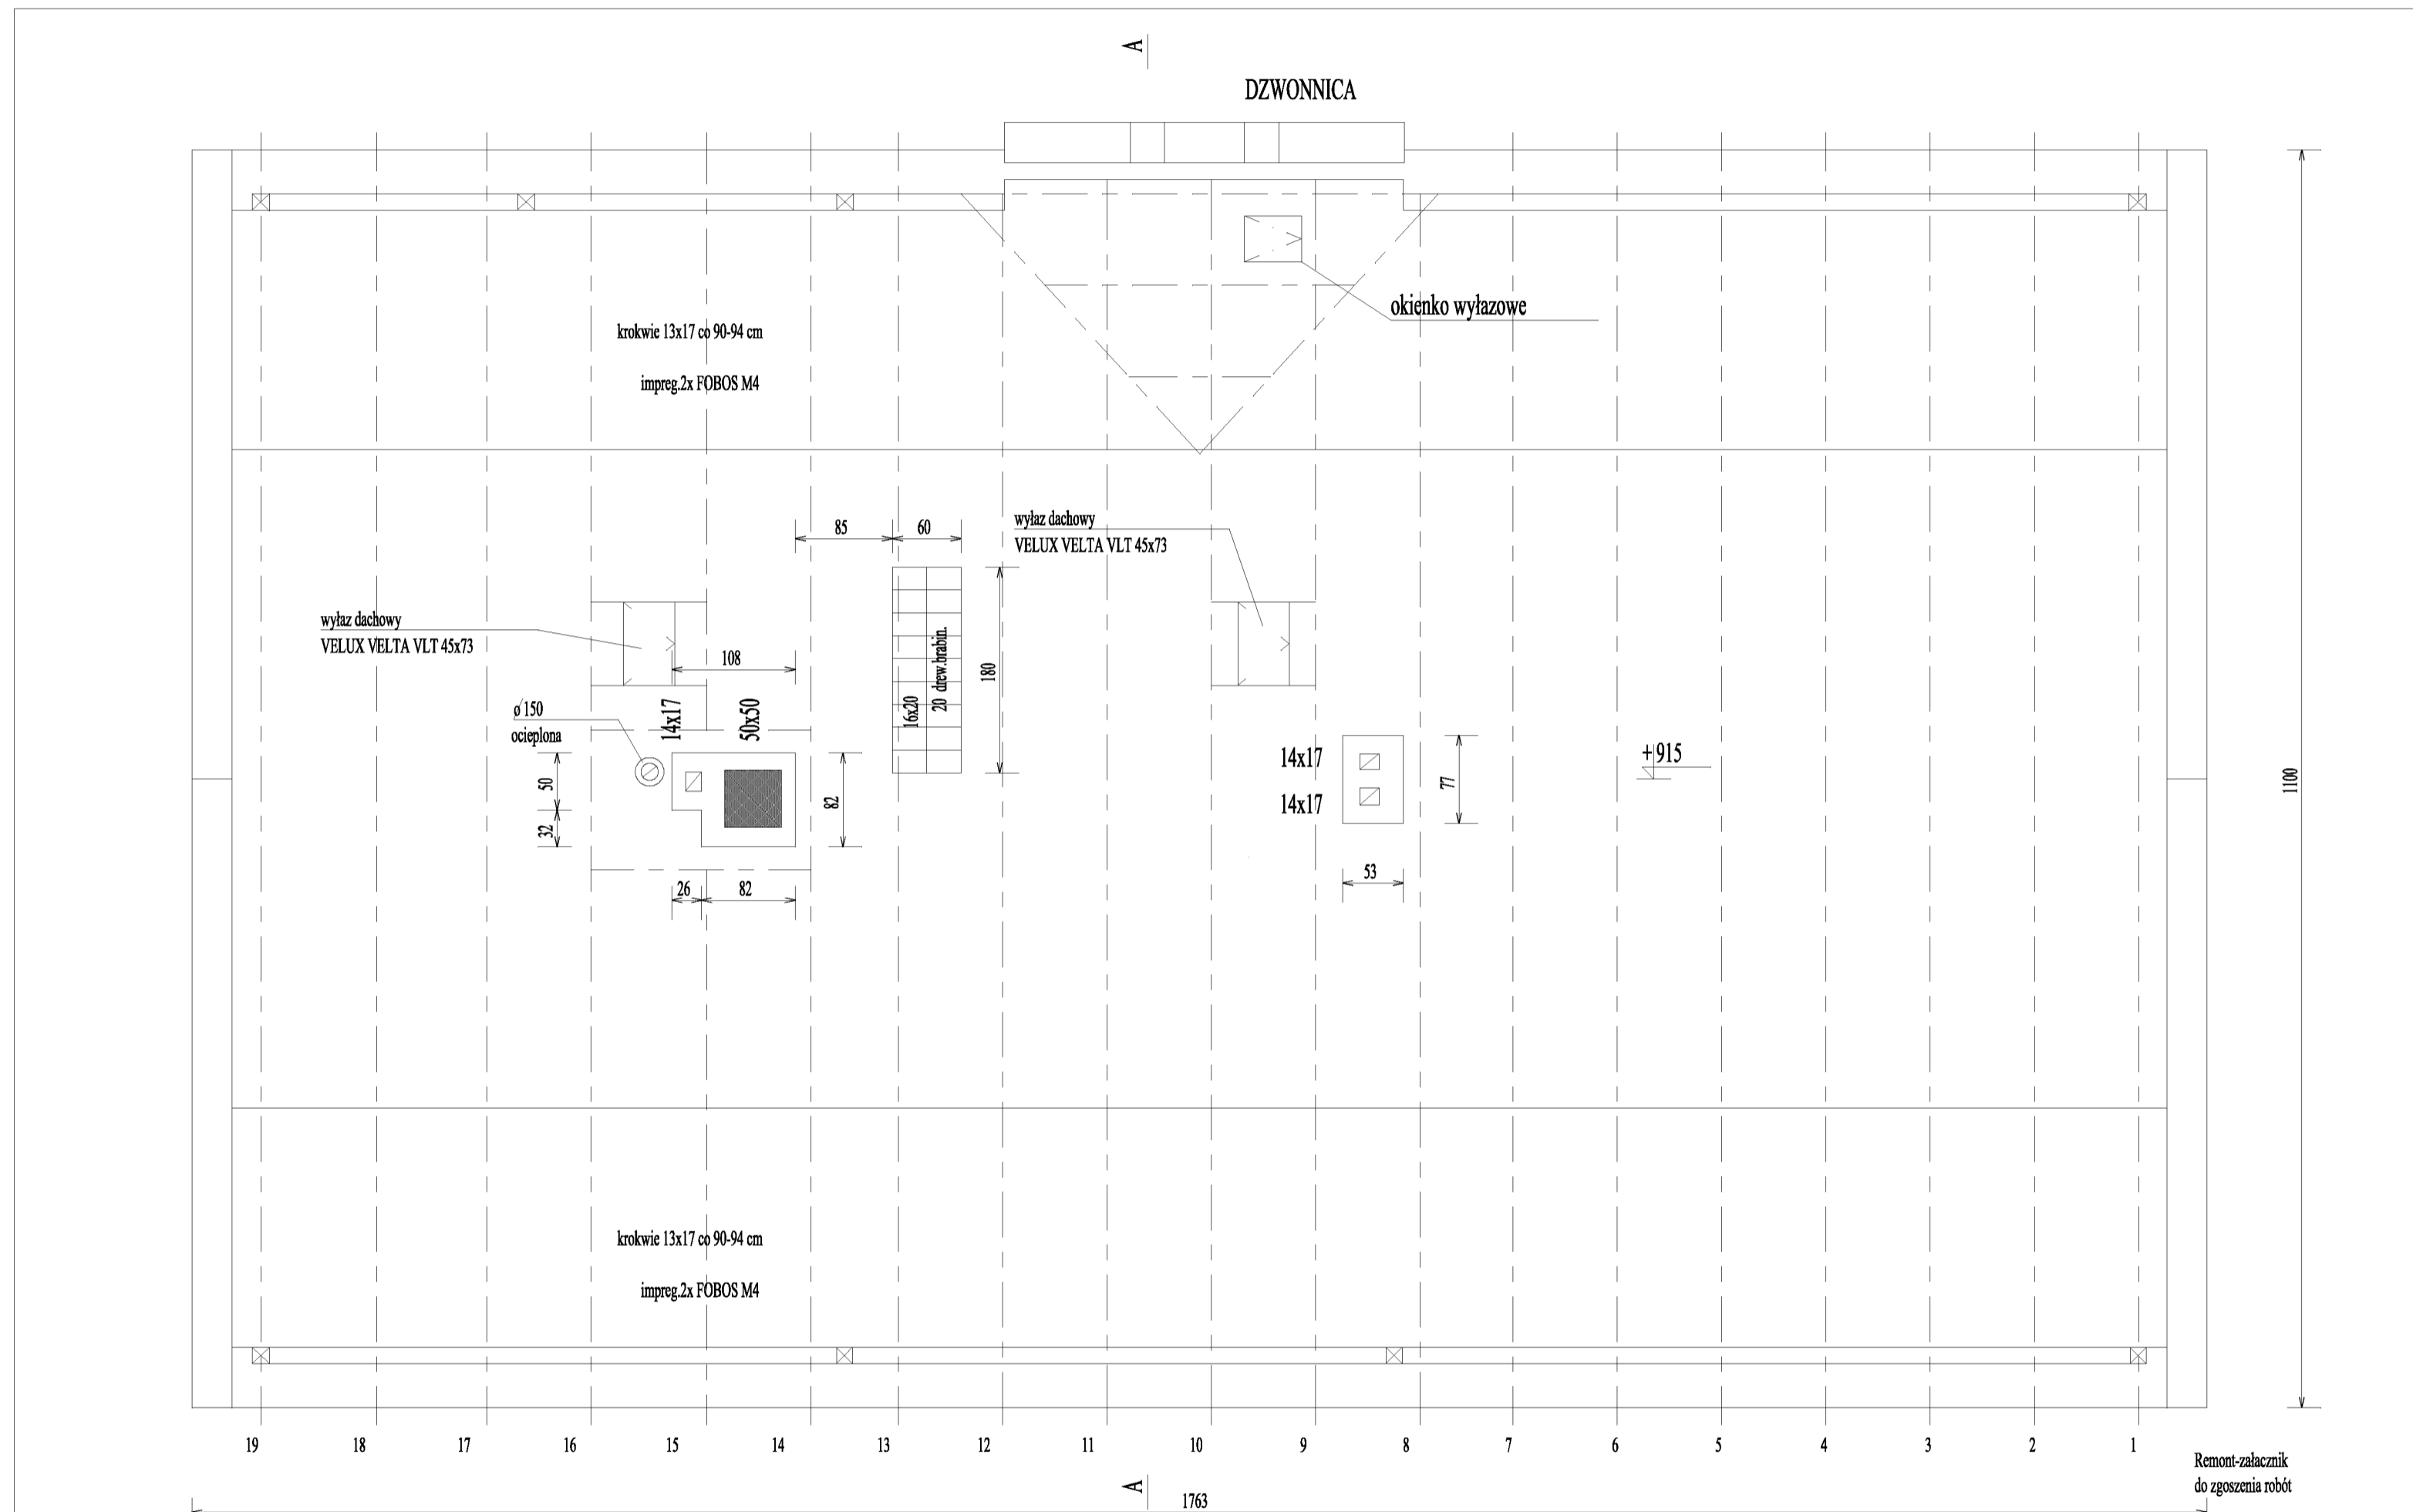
A

DZWONNICA

okienko wyłazowe

krokwie 13x17 co 90-94 cm

impreg.2x FOBOS M4

85 60

wyłaz dachowy
VELUX VELTA VLT 45x73

wyłaz dachowy
VELUX VELTA VLT 45x73

108

180

16x20 20 drew.brabin.

ø 150
ocieplona

14x17

50x50

50

32

82

26 82

14x17

14x17

77

53

+915

1100

krokwie 13x17 co 90-94 cm

impreg.2x FOBOS M4

19 18 17 16 15 14 13 12 11 10 9 8 7 6 5 4 3 2 1

A

1763

Remont-załacznik
do zgoszenia robót